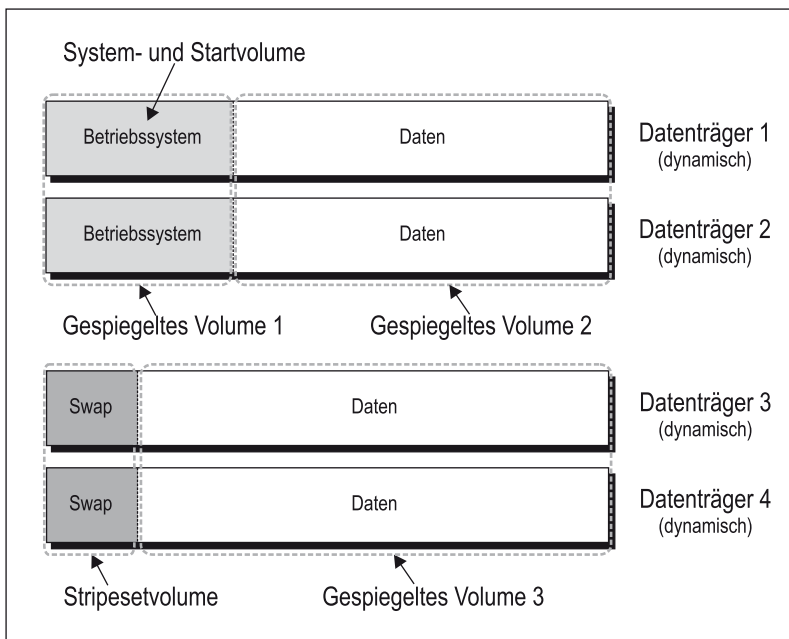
System- und Startvolume

Betriebssystem

Daten

Datenträger 1
(dynamisch)

Betriebssystem

Daten

Datenträger 2
(dynamisch)

Gespiegeltes Volume 1

Gespiegeltes Volume 2

Swap

Daten

Datenträger 3
(dynamisch)

Swap

Daten

Datenträger 4
(dynamisch)

Stripesetvolume

Gespiegeltes Volume 3